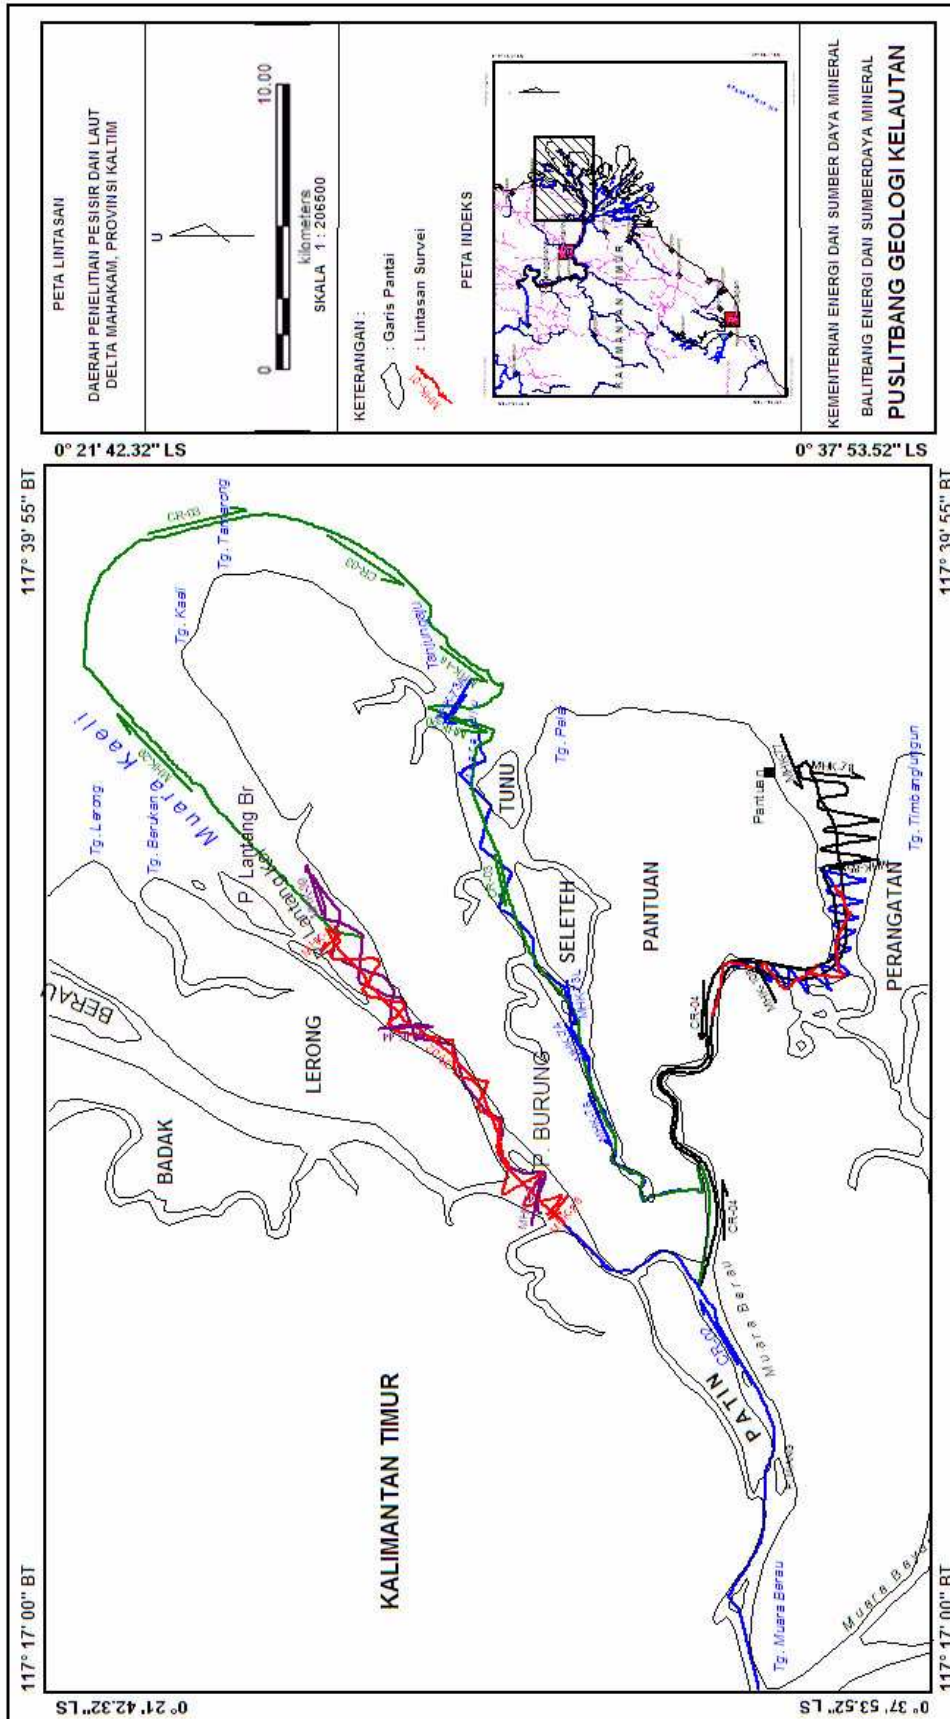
PETA LINTASAN

DAERAH PENELITIAN PESISIR DAN LAUT DELTA MAHAKAM, PROVINSI KALTIM

U

0 10.00
kilometers
SKALA 1 : 206500

KETERANGAN :
: Garis Pantai
: Lintasan Survei

PETA INDEKS

KALIMANTAN TIMUR

KEMENTERIAN ENERGI DAN SUMBER DAYA MINERAL
BALITBANG ENERGI DAN SUMBERDAYA MINERAL
PUSLITBANG GEOLOGI KELAUTAN

0° 21' 42.32" LS
0° 37' 53.52" LS
117° 17' 00" BT
117° 39' 55" BT
0° 21' 42.32" LS
0° 37' 53.52" LS
117° 17' 00" BT
117° 39' 55" BT

KALIMANTAN TIMUR
BADAK
LERONG
BERAU
P. Lantang Br
Lantang Kecil
Tg. Lerong
Tg. Berukan
Muara Kaeli
Tg. Kaeli
Tg. Tanjung
Tanjung
CR-03
CR-03
MK-38
TUNU
Tg. Pela
SELETEH
PANTUAN
Pantuan
MHK-78
Tg. Timbangtunggun
PERANGATAN
P. BURUNG
CR-04
CR-04
CR-02
PATIN
Muara Berau
Tg. Muara Berau
Muara Berau